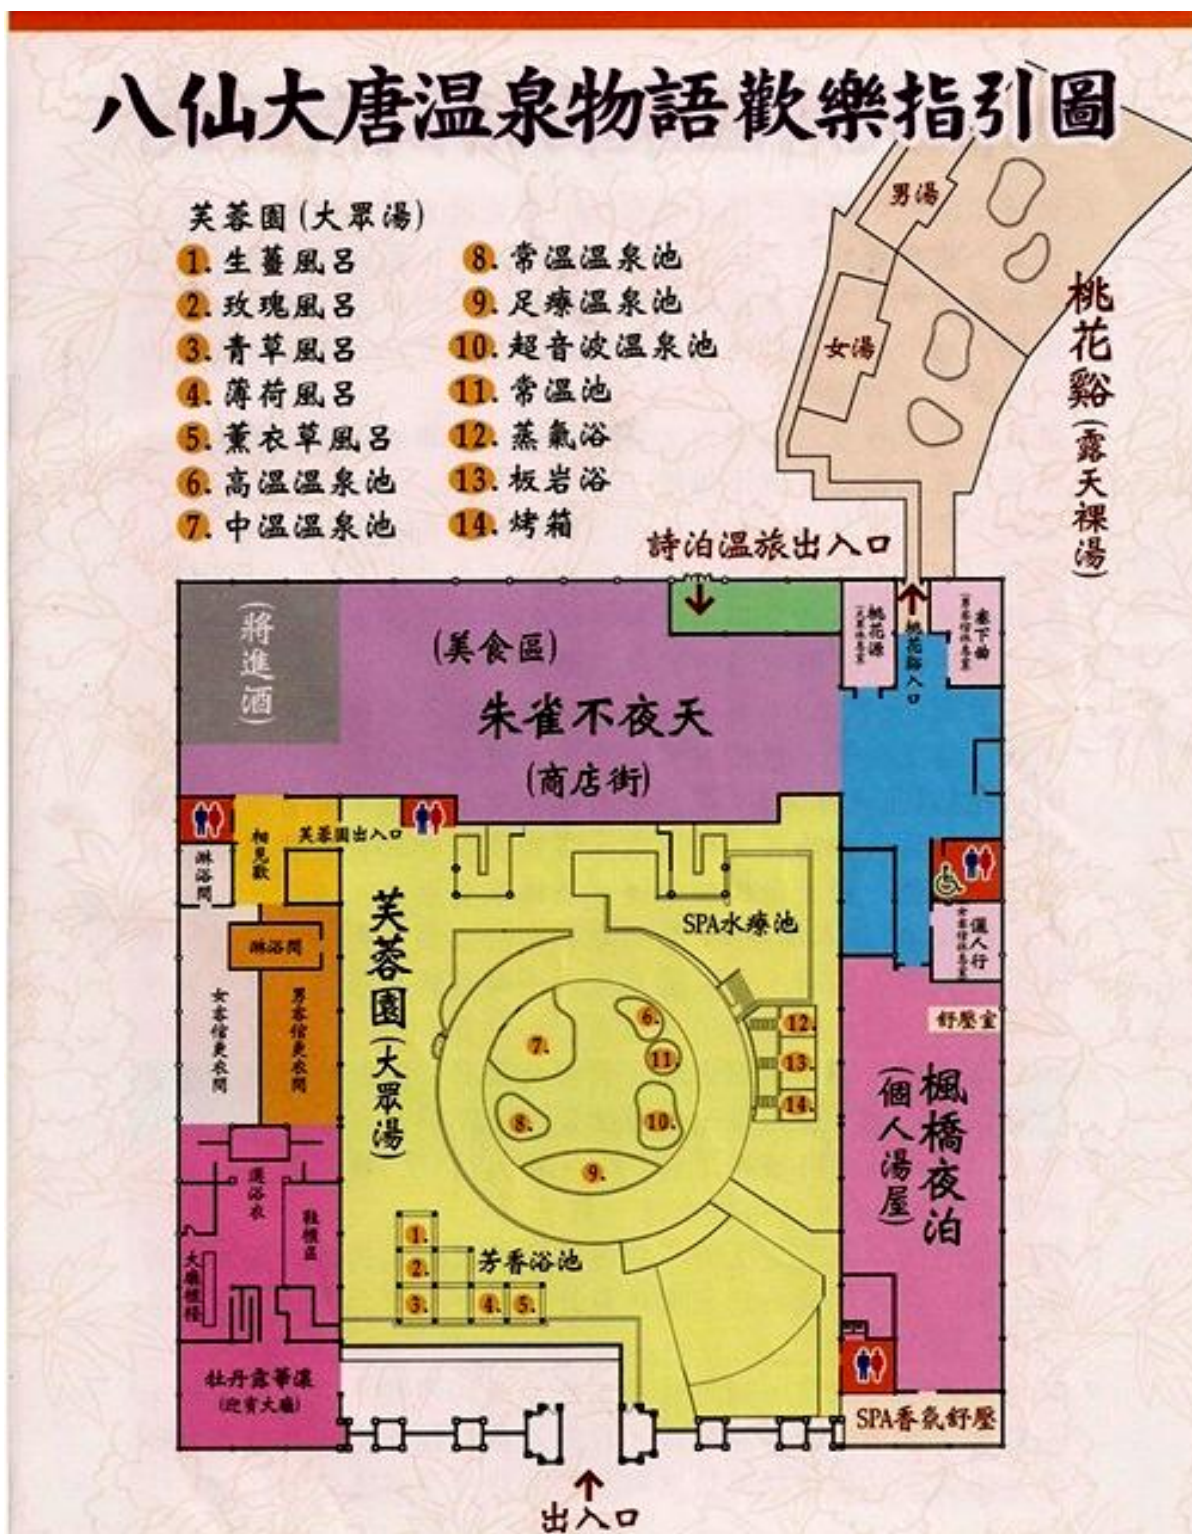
八仙大唐溫泉物語歡樂指引圖

芙蓉園(大眾湯)
1. 生薑風呂
2. 玫瑰風呂
3. 青草風呂
4. 薄荷風呂
5. 薰衣草風呂
6. 高溫溫泉池
7. 中溫溫泉池

8. 常溫溫泉池
9. 足療溫泉池
10. 超音波溫泉池
11. 常溫池
12. 蒸氣浴
13. 板岩浴
14. 烤箱

男湯
女湯
桃花谿(露天裸湯)

詩泊溫旅出入口

將進酒
(美食區)
朱雀不夜天
(商店街)

桃花源
桃花谿入口
秦下曲

相見歡
淋浴間
芙蓉園出入口
淋浴間
女客休息更衣間
男客休息更衣間

芙蓉園(大眾湯)
SPA水療池
7. 6. 11. 8. 10. 9.
12. 13. 14.
1. 2. 3. 4. 5.
芳香浴池

儷人行
舒壓室
楓橋夜泊(個人湯屋)

選浴衣
鞋櫃區
大廳櫃檯
牡丹露華濃(迎賓大廳)

SPA香氛舒壓

出入口